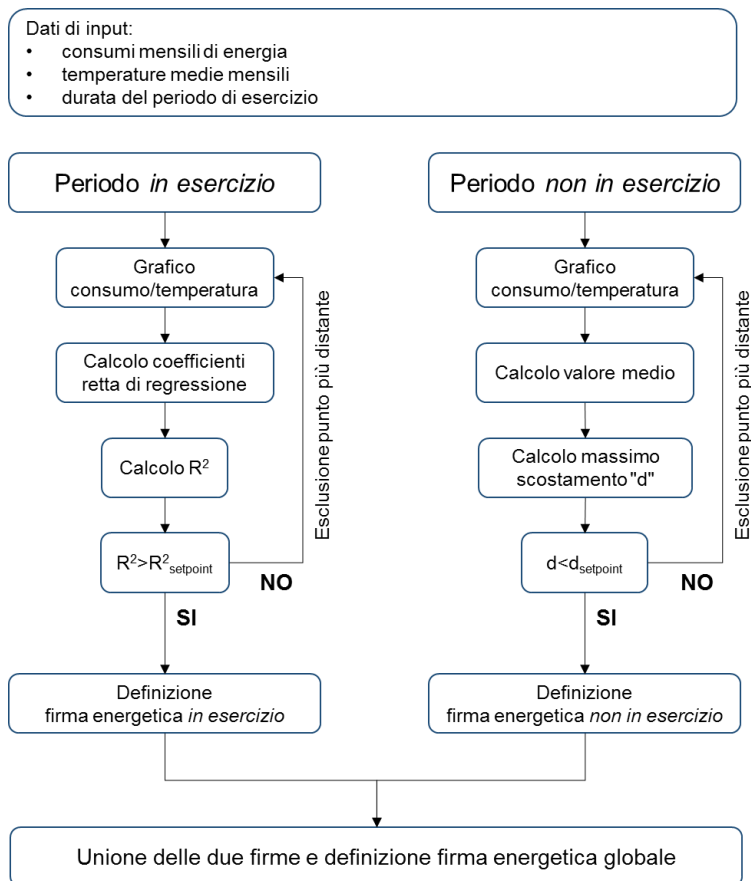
Dati di input:
• consumi mensili di energia
• temperature medie mensili
• durata del periodo di esercizio

Periodo *in esercizio*

Grafico consumo/temperatura

Calcolo coefficienti retta di regressione

Calcolo $R^2$

$R^2>R^2_{setpoint}$

NO

Esclusione punto più distante

SI

Definizione firma energetica *in esercizio*

Periodo *non in esercizio*

Grafico consumo/temperatura

Calcolo valore medio

Calcolo massimo scostamento "d"

$d<d_{setpoint}$

NO

Esclusione punto più distante

SI

Definizione firma energetica *non in esercizio*

Unione delle due firme e definizione firma energetica globale